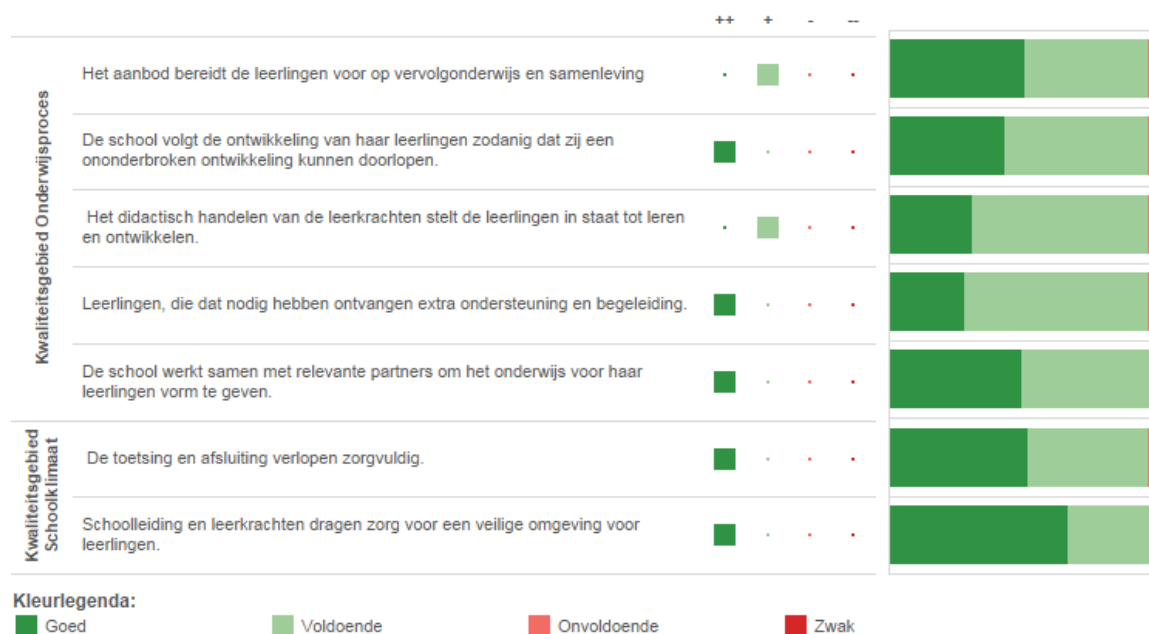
| | | ++ | + | - | -- |
|---|---|---|---|---|---|
| Kwaliteitsgebied Onderwijsproces | Het aanbod bereidt de leerlingen voor op vervolgonderwijs en samenleving | | | | |
| | De school volgt de ontwikkeling van haar leerlingen zodanig dat zij een ononderbroken ontwikkeling kunnen doorlopen. | | | | |
| | Het didactisch handelen van de leerkrachten stelt de leerlingen in staat tot leren en ontwikkelen. | | | | |
| | Leerlingen, die dat nodig hebben ontvangen extra ondersteuning en begeleiding. | | | | |
| | De school werkt samen met relevante partners om het onderwijs voor haar leerlingen vorm te geven. | | | | |
| Kwaliteitsgebied Schoolklimaat | De toetsing en afsluiting verlopen zorgvuldig. | | | | |
| | Schoolleiding en leerkrachten dragen zorg voor een veilige omgeving voor leerlingen. | | | | |

Kleurlegenda:
Goed
Voldoende
Onvoldoende
Zwak